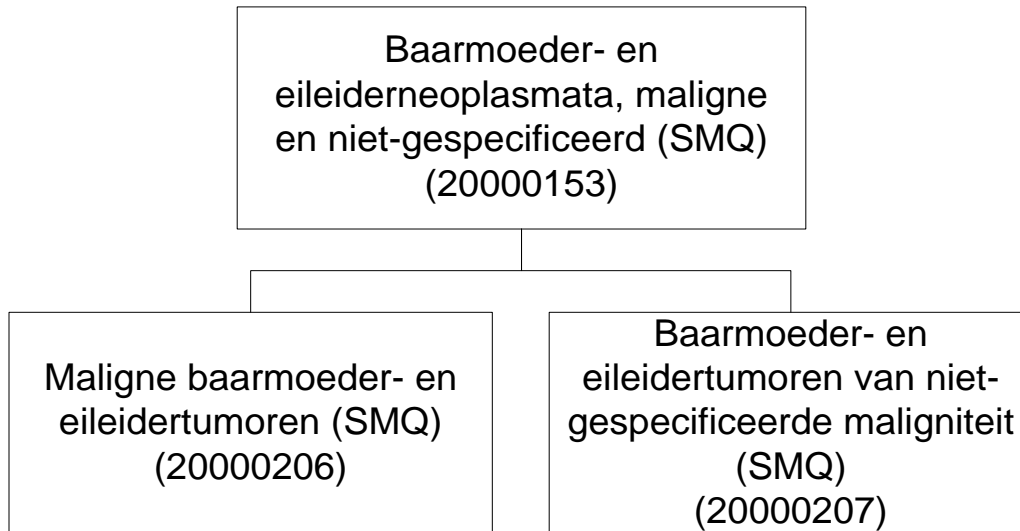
Baarmoeder- en eileiderneoplasmata, maligne en niet-gespecificeerd (SMQ) (20000153)

Maligne baarmoeder- en eileidertumoren (SMQ) (20000206)

Baarmoeder- en eileidertumoren van niet-gespecificeerde maligniteit (SMQ) (20000207)